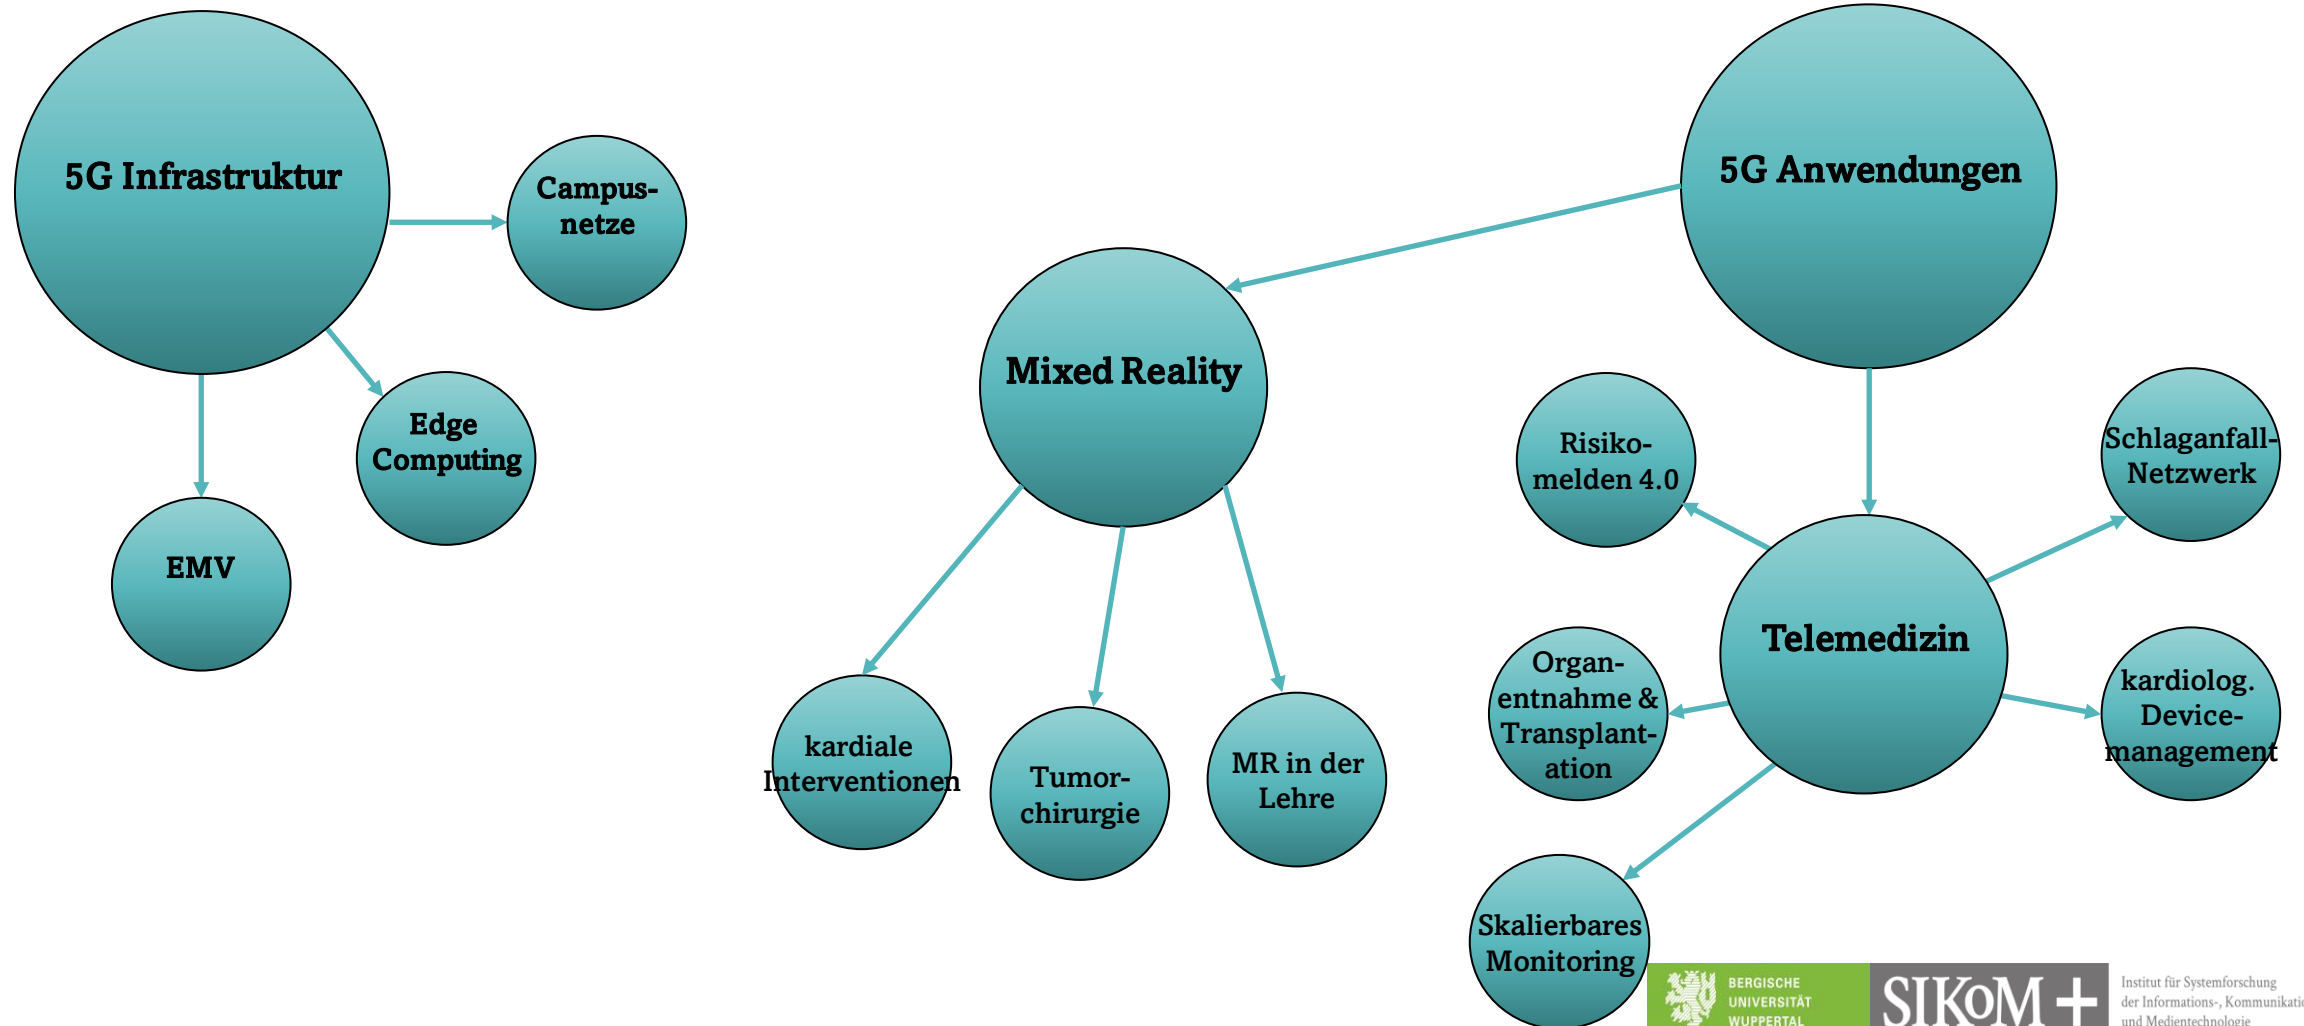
5G Infrastruktur

Campus-netze

Edge Computing

EMV

Mixed Reality

kardiale Interventionen

Tumor-chirurgie

MR in der Lehre

5G Anwendungen

Telemedizin

Risiko-melden 4.0

Schlaganfall-Netzwerk

Organ-entnahme & Transplant-ation

kardiolog. Device-management

Skalierbares Monitoring

BERGISCHE UNIVERSITÄT WUPPERTAL

SIKoM+

Institut für Systemforschung der Informations-, Kommunikati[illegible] und Medientechnologie